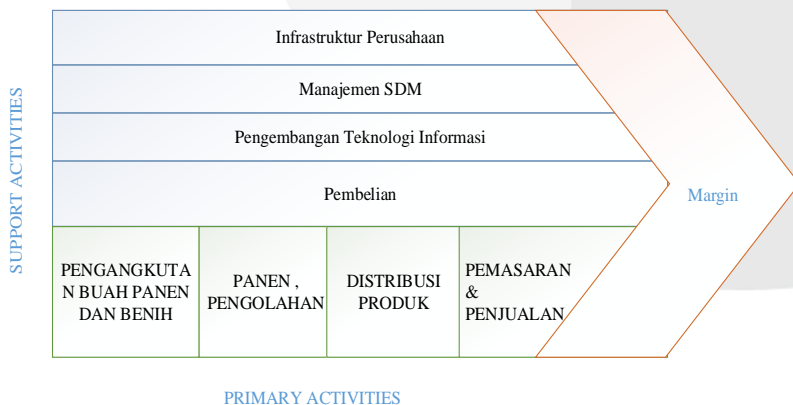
SUPPORT ACTIVITIES

Infrastruktur Perusahaan

Manajemen SDM

Pengembangan Teknologi Informasi

Pembelian

Margin

PENGANGKUTAN BUAH PANEN DAN BENIH

PANEN , PENGOLAHAN

DISTRIBUSI PRODUK

PEMASARAN & PENJUALAN

PRIMARY ACTIVITIES